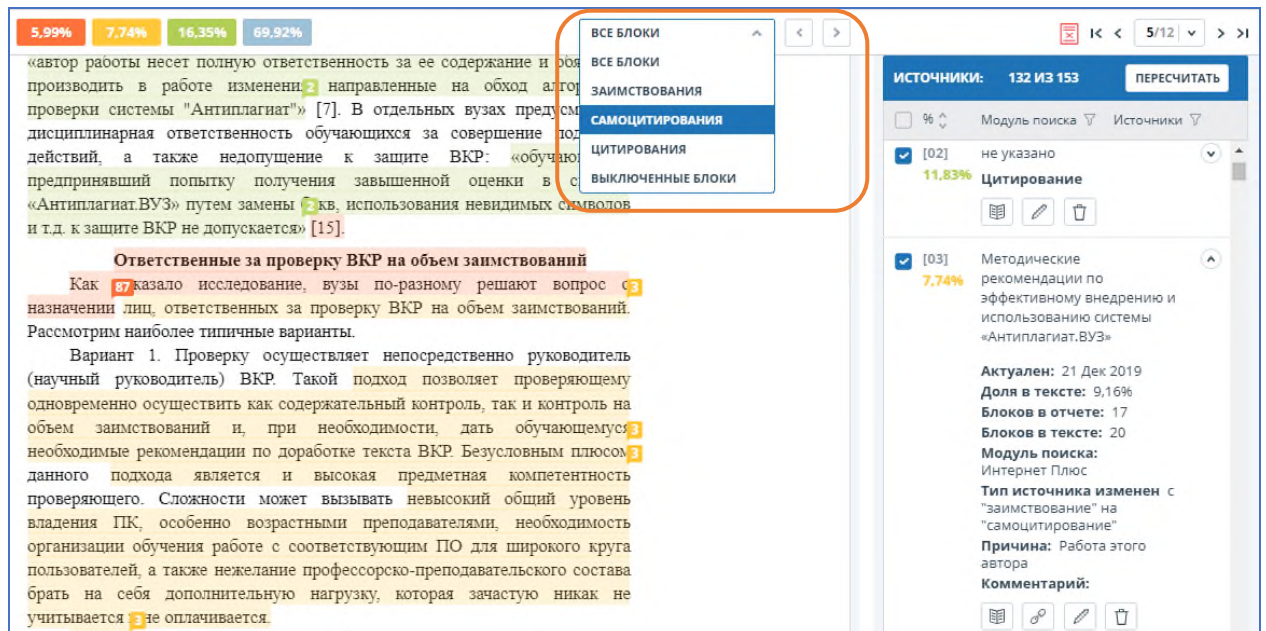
5,99% 7,74% 16,35% 69,92%

ВСЕ БЛОКИ

ВСЕ БЛОКИ
ЗАИМСТВОВАНИЯ
САМОЦИТИРОВАНИЯ
ЦИТИРОВАНИЯ
ВЫКЛЮЧЕННЫЕ БЛОКИ

5/12

«автор работы несет полную ответственность за ее содержание и обя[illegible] производить в работе изменени 2 направленные на обход алго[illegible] проверки системы "Антиплагиат"» [7]. В отдельных вузах предусм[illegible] дисциплинарная ответственность обучающихся за совершение по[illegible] действий, а также недопущение к защите ВКР: «обучаю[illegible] предпринявший попытку получения завышенной оценки в с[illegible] «Антиплагиат.ВУЗ» путем замены 2 кв, использования невидимых символов и т.д. к защите ВКР не допускается» [15].

Ответственные за проверку ВКР на объем заимствований

Как 87 казало исследование, вузы по-разному решают вопрос о 3 назначении лиц, ответственных за проверку ВКР на объем заимствований. Рассмотрим наиболее типичные варианты.

Вариант 1. Проверку осуществляет непосредственно руководитель (научный руководитель) ВКР. Такой подход позволяет проверяющему одновременно осуществить как содержательный контроль, так и контроль на объем заимствований и, при необходимости, дать обучающемуся 3 необходимые рекомендации по доработке текста ВКР. Безусловным плюсом 3 данного подхода является и высокая предметная компетентность проверяющего. Сложности может вызывать невысокий общий уровень владения ПК, особенно возрастными преподавателями, необходимость организации обучения работе с соответствующим ПО для широкого круга пользователей, а также нежелание профессорско-преподавательского состава брать на себя дополнительную нагрузку, которая зачастую никак не учитывается 3 не оплачивается.

ИСТОЧНИКИ: 132 ИЗ 153 ПЕРЕСЧИТАТЬ

% Модуль поиска Источники

[02] 11,83% не указано
Цитирование

[03] 7,74% Методические рекомендации по эффективному внедрению и использованию системы «Антиплагиат.ВУЗ»

Актуален: 21 Дек 2019
Доля в тексте: 9,16%
Блоков в отчете: 17
Блоков в тексте: 20
Модуль поиска: Интернет Плюс
Тип источника изменен с "заимствование" на "самоцитирование"
Причина: Работа этого автора
Комментарий: